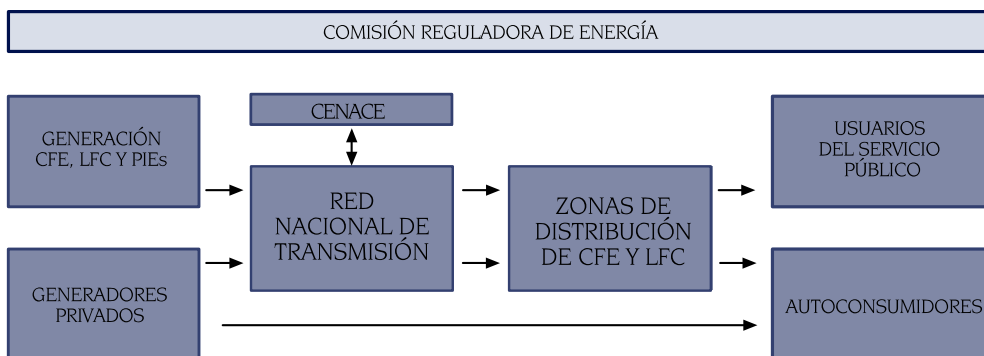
COMISIÓN REGULADORA DE ENERGÍA

GENERACIÓN CFE, LFC Y PIEs

CENACE

RED NACIONAL DE TRANSMISIÓN

ZONAS DE DISTRIBUCIÓN DE CFE Y LFC

USUARIOS DEL SERVICIO PÚBLICO

GENERADORES PRIVADOS

AUTOCONSUMIDORES